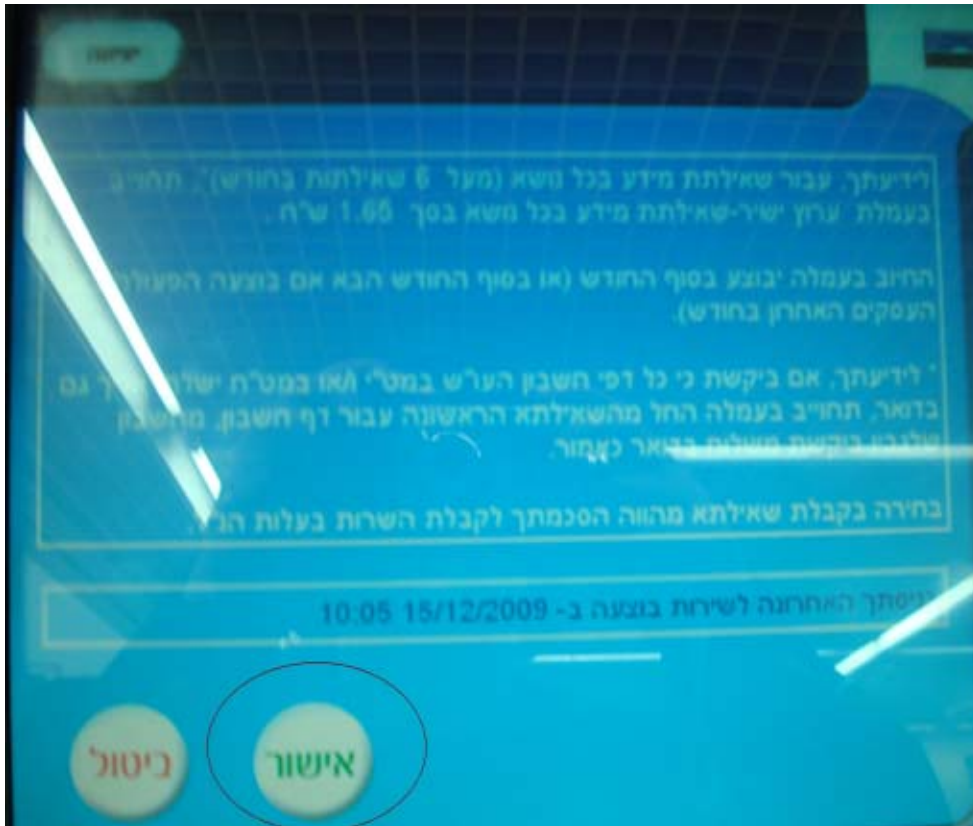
יציאה

לידיעתך, עבור שאילתת מידע בכל משא (מעל 6 שאילתות בחודש)*, תחויב בעמלת ערוץ ישיר-שאילתת מידע בכל משא בסך 1.65 ש"ח.

החיוב בעמלה יבוצע בסוף החודש (או בסוף החודש הבא אם בוצעה הפעולה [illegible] העסקים האחרון בחודש).

* לידיעתך, אם ביקשת כי כל דפי חשבון העו"ש במט"י או במט"ח ישלחו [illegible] גם בדואר, תחויב בעמלה החל מהשאילתא הראשונה עבור דף חשבון, מהחשבון שלגביו ביקשת משלוח בדואר כאמור.

בחירה בקבלת שאילתא מהווה הסכמתך לקבלת השרות בעלות הנ"ל.

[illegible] האחרונה לשירות בוצעה ב- 15/12/2009 10:05

ביטול
אישור